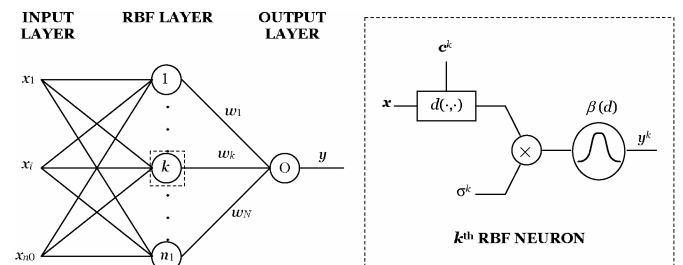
INPUT LAYER

RBF LAYER

OUTPUT LAYER

$x_1$

$x_i$

$x_{n0}$

1

·
·

$k$

·
·

$n_1$

$w_1$

$w_k$

$w_N$

O

$y$

$\boldsymbol{c}^k$

$\boldsymbol{x}$

$d(\cdot,\cdot)$

$\times$

$\sigma^k$

$\beta(d)$

$y^k$

$\boldsymbol{k}^{\text{th}}$ RBF NEURON